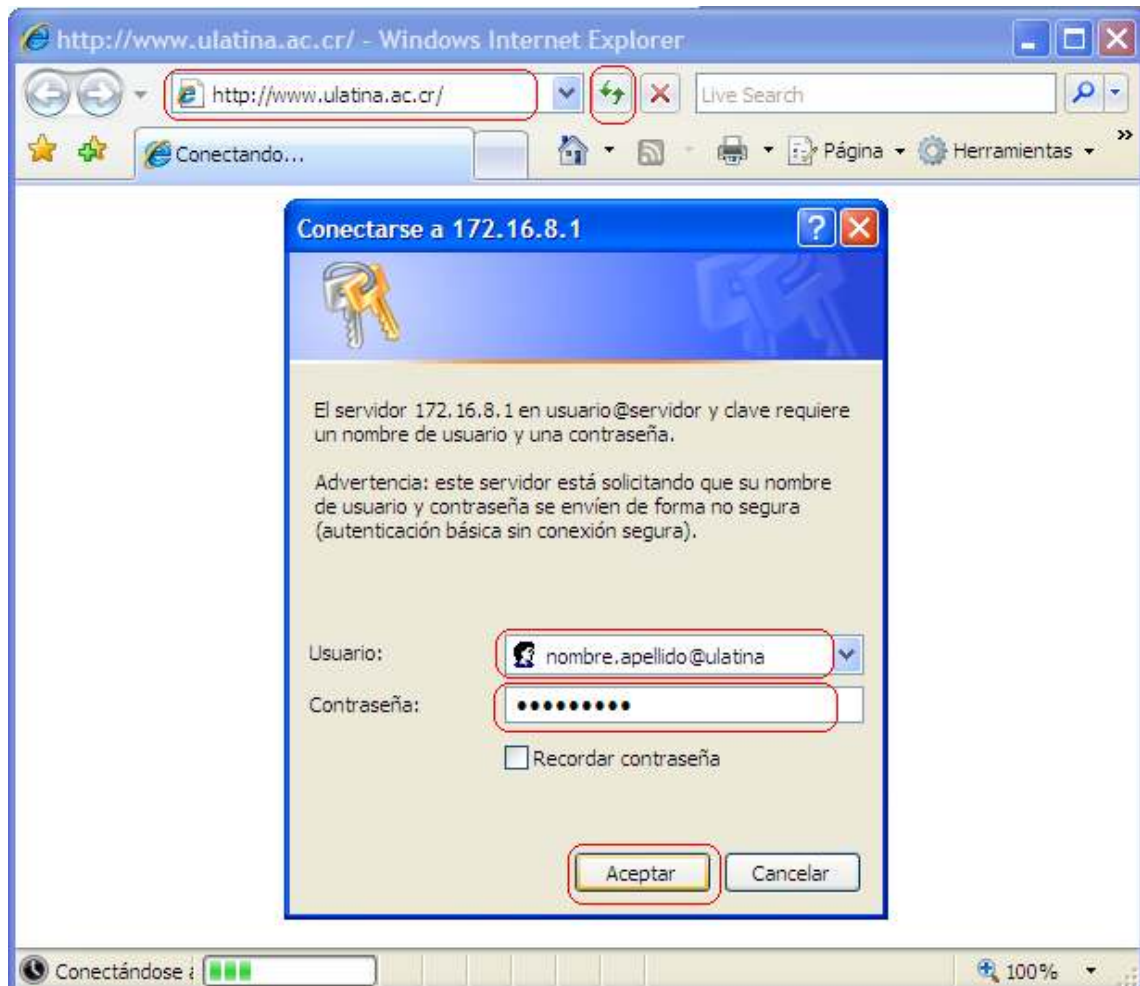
http://www.ulatina.ac.cr/ - Windows Internet Explorer

http://www.ulatina.ac.cr/

Live Search

Conectando...

Página

Herramientas

Conectarse a 172.16.8.1

El servidor 172.16.8.1 en usuario@servidor y clave requiere un nombre de usuario y una contraseña.

Advertencia: este servidor está solicitando que su nombre de usuario y contraseña se envíen de forma no segura (autenticación básica sin conexión segura).

Usuario: nombre.apellido@ulatina

Contraseña: ••••••••••

Recordar contraseña

Aceptar

Cancelar

Conectándose a

100%